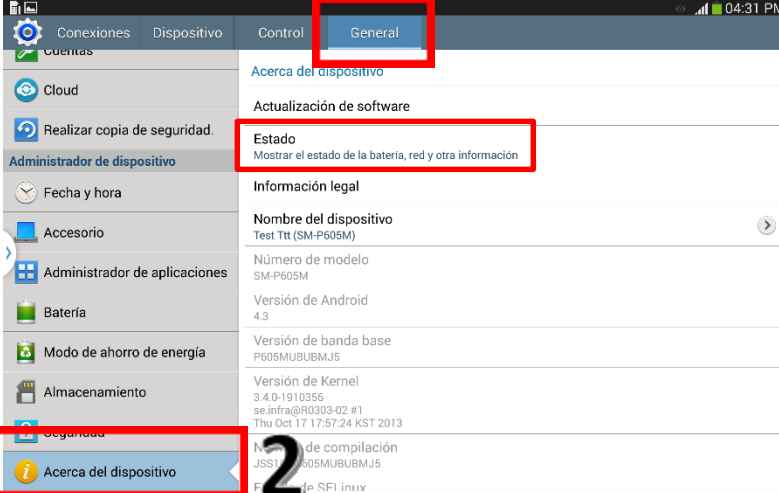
04:31 PM

Conexiones Dispositivo Control General

Cuentas

Cloud

Realizar copia de seguridad.

Administrador de dispositivo

Fecha y hora

Accesorio

Administrador de aplicaciones

Batería

Modo de ahorro de energía

Almacenamiento

Seguridad

Acerca del dispositivo

Acerca del dispositivo

Actualización de software

Estado
Mostrar el estado de la batería, red y otra información

Información legal

Nombre del dispositivo
Test Ttt (SM-P605M)

Número de modelo
SM-P605M

Versión de Android
4.3

Versión de banda base
P605MUBUBMJ5

Versión de Kernel
3.4.0-1910356
se.infra@R0303-02 #1
Thu Oct 17 17:57:24 KST 2013

N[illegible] de compilación
JSS1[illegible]605MUBUBMJ5

E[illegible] de SELinux

2